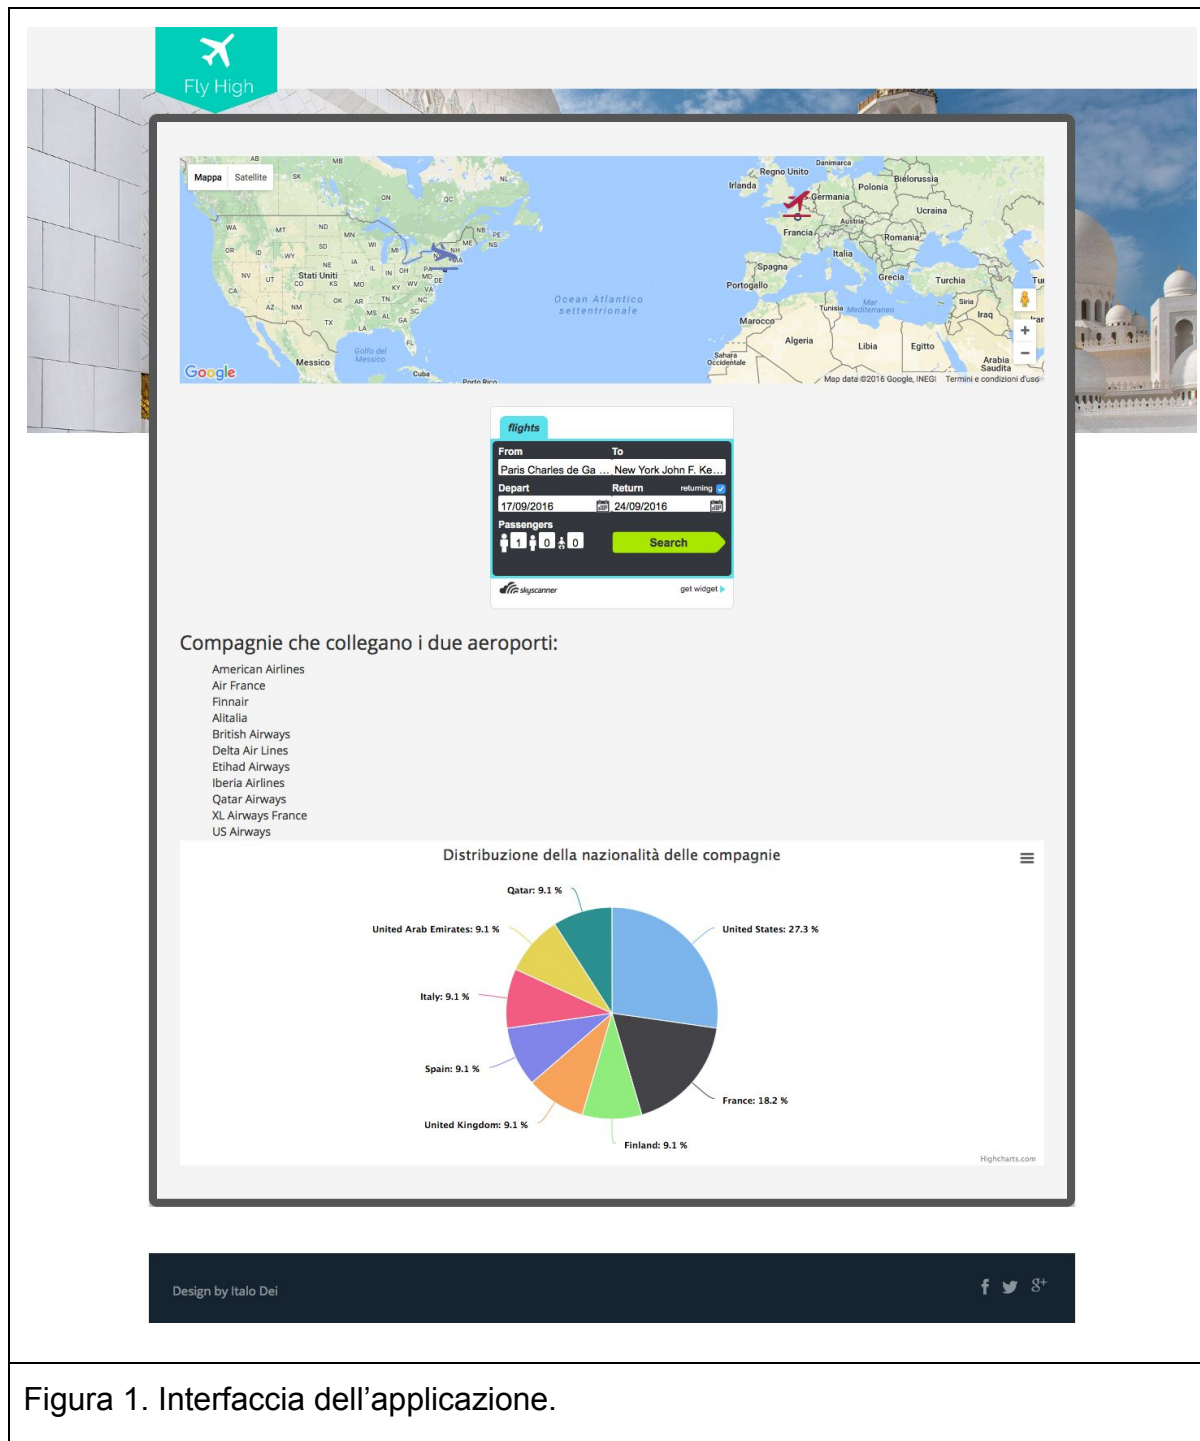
Fly High

Mappa Satellite

AB MB SK NL QC ON WA MT ND MN OR ID WY SD WI MI NE IA NH ME NB PE NS MA NV UT CO Stati Uniti KS MO IL IN OH PA MD DE CA AZ NM OK AR TN KY WV VA NC SC TX LA MS AL GA FL Messico Golfo del Messico Cuba Porto Rico

Ocean Atlantico settentrionale

Danimarca Regno Unito Irlanda Bielorussia Polonia Germania Ucraina Austria Francia Romania Italia Spagna Portogallo Grecia Turchia Siria Tunisia Mar Mediterraneo Iraq Marocco Algeria Libia Egitto Sahara Occidentale Arabia Saudita

Google Map data ©2016 Google, INEGI Termini e condizioni d'uso

flights
From To
Paris Charles de Ga ... New York John F. Ke...
Depart Return returning
17/09/2016 24/09/2016
Passengers
1 0 0
Search
skyscanner get widget

Compagnie che collegano i due aeroporti:

American Airlines
Air France
Finnair
Alitalia
British Airways
Delta Air Lines
Etihad Airways
Iberia Airlines
Qatar Airways
XL Airways France
US Airways

Distribuzione della nazionalità delle compagnie

Qatar: 9.1 %
United Arab Emirates: 9.1 %
United States: 27.3 %
Italy: 9.1 %
Spain: 9.1 %
France: 18.2 %
United Kingdom: 9.1 %
Finland: 9.1 %

Highcharts.com

Design by Italo Dei

Figura 1. Interfaccia dell’applicazione.